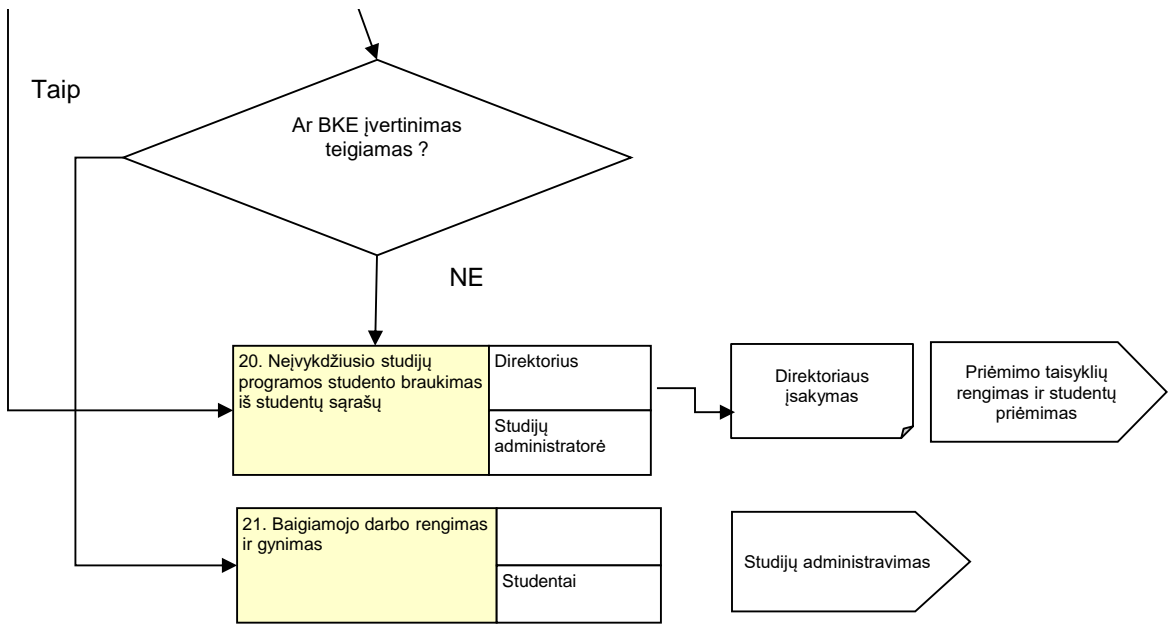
Taip

Ar BKE įvertinimas teigiamas ?

NE

20. Neįvykdžiusio studijų programos studento braukimas iš studentų sąrašų

Direktorius

Studijų administratorė

Direktoriaus įsakymas

Priėmimo taisyklių rengimas ir studentų priėmimas

21. Baigiamojo darbo rengimas ir gynimas

Studentai

Studijų administravimas